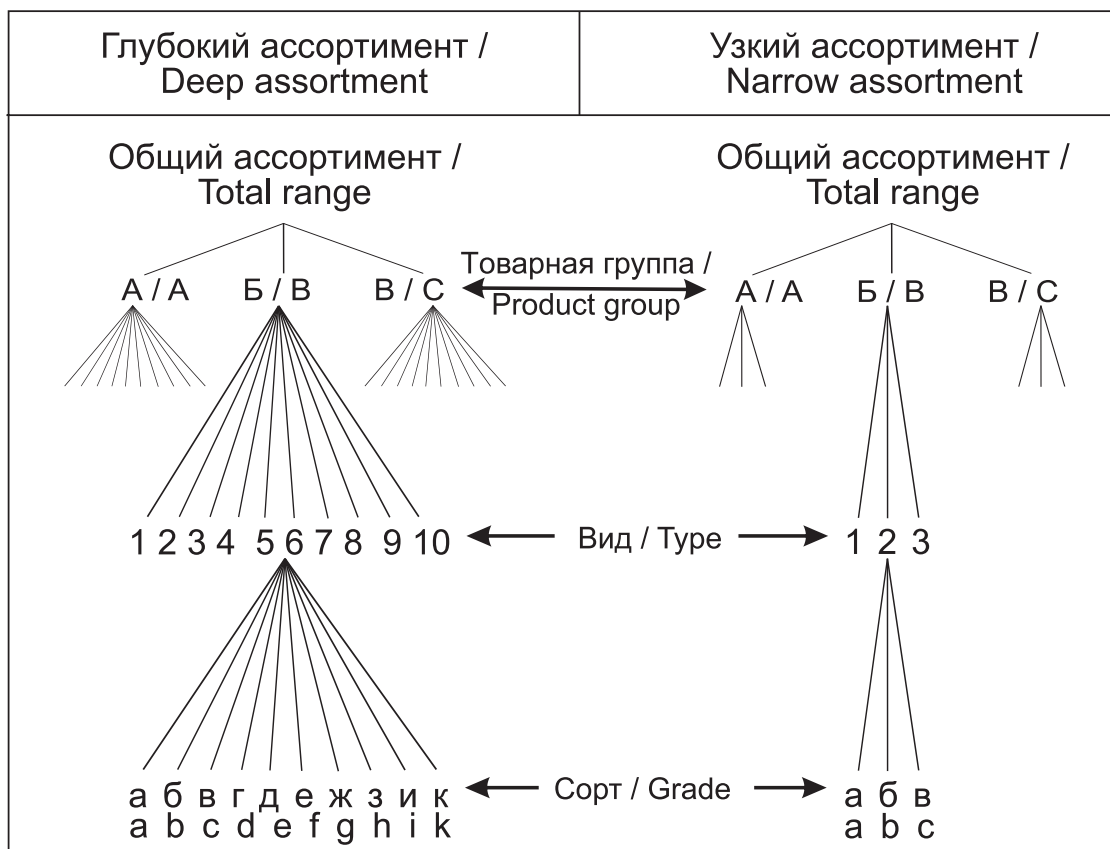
| Глубокий ассортимент / Deep assortment | Узкий ассортимент / Narrow assortment |
|---|---|

Общий ассортимент / Total range

Общий ассортимент / Total range

А / А Б / В В / С

Товарная группа / Product group

А / А Б / В В / С

1 2 3 4 5 6 7 8 9 10

Вид / Type

1 2 3

а б в г д е ж з и к
a b c d e f g h i k

Сорт / Grade

а б в
a b c